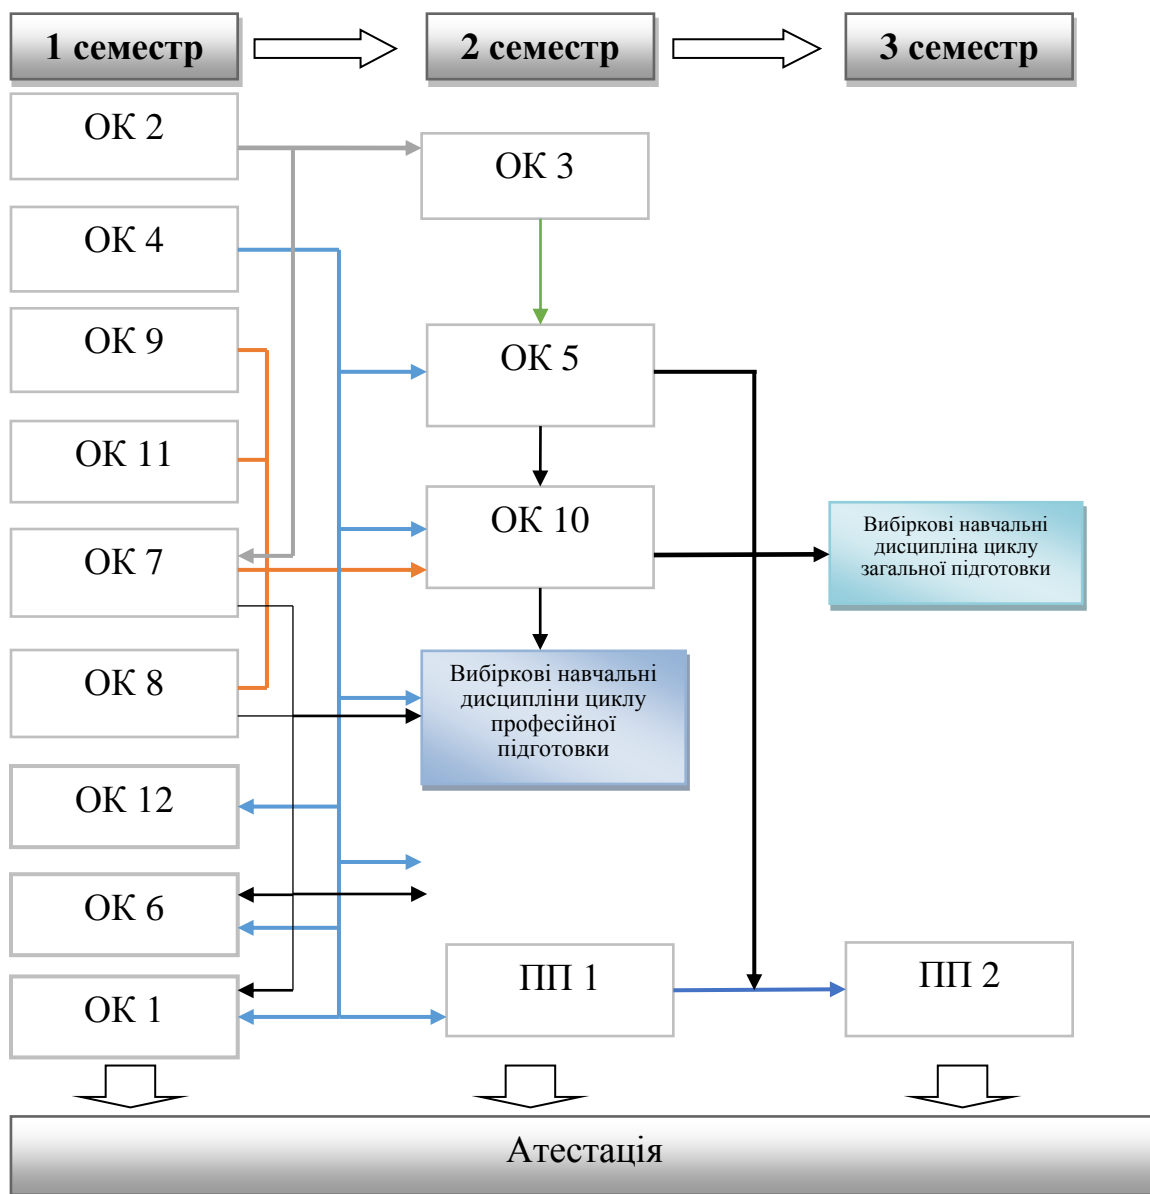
1 семестр

2 семестр

3 семестр

ОК 2

ОК 3

ОК 4

ОК 9

ОК 5

ОК 11

ОК 10

Вибіркові навчальні дисципліна циклу загальної підготовки

ОК 7

ОК 8

Вибіркові навчальні дисципліни циклу професійної підготовки

ОК 12

ОК 6

ПП 1

ПП 2

ОК 1

Атестація